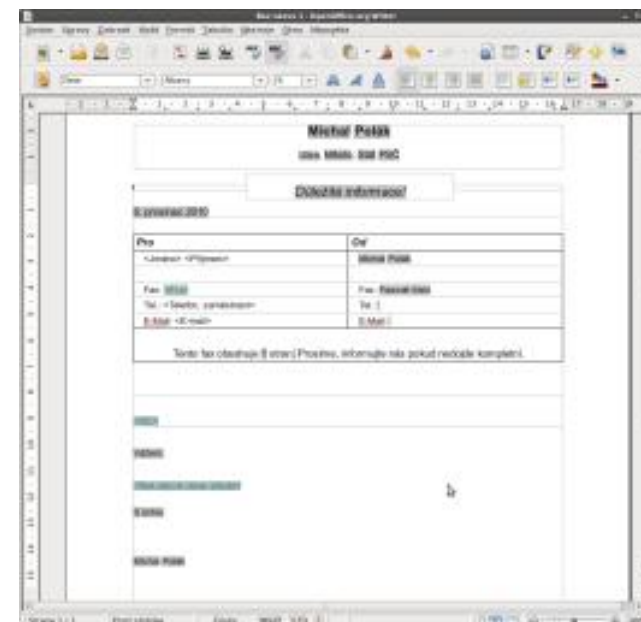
Bez názvu 1 - OpenOffice.org Writer

Soubor Úpravy Zobrazit Vložit Formát Tabulka Nástroje Okno Nápověda

Michal Polák

Ulice Město Stát PSČ

Důležité informace!

6. prosinec 2010

| Pro | Od |
|---|---|
| <Jméno> <Příjmení> | Michal Polák |
| | |
| Fax: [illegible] | Fax: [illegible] |
| Tel.: <Telefon, zaměstnání> | Tel.: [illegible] |
| E-Mail: <E-mail> | E-Mail: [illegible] |

Tento fax obsahuje 8 stran. Prosíme, informujte nás pokud nebude kompletní.

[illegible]

Vážený

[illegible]

S úctou

Michal Polák